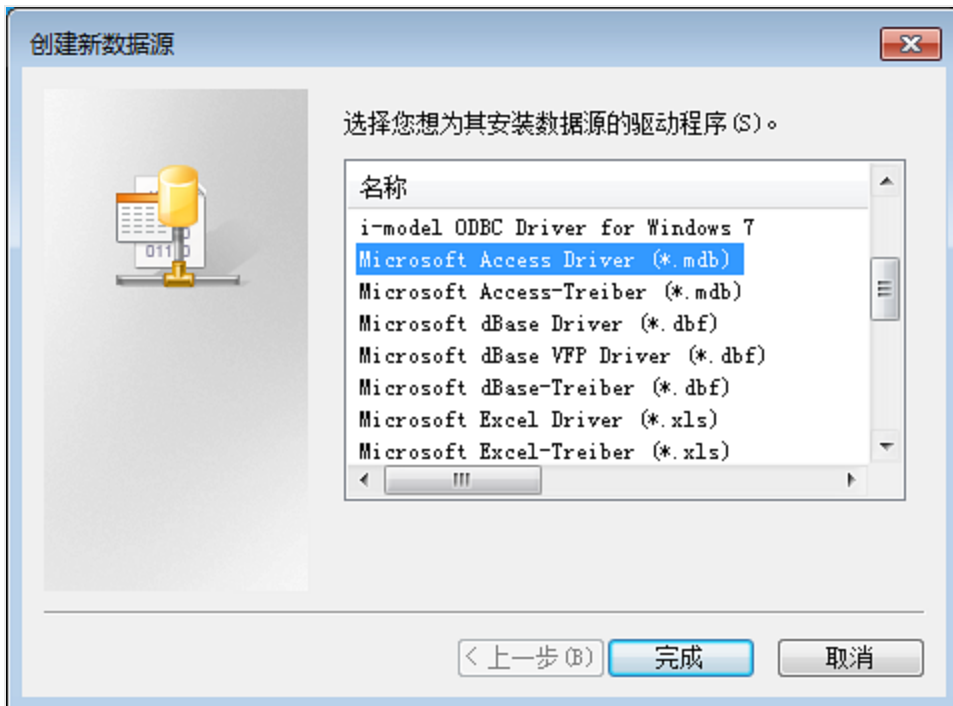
创建新数据源

选择您想为其安装数据源的驱动程序(S)。

名称
i-model ODBC Driver for Windows 7
Microsoft Access Driver (*.mdb)
Microsoft Access-Treiber (*.mdb)
Microsoft dBase Driver (*.dbf)
Microsoft dBase VFP Driver (*.dbf)
Microsoft dBase-Treiber (*.dbf)
Microsoft Excel Driver (*.xls)
Microsoft Excel-Treiber (*.xls)

< 上一步(B)
完成
取消